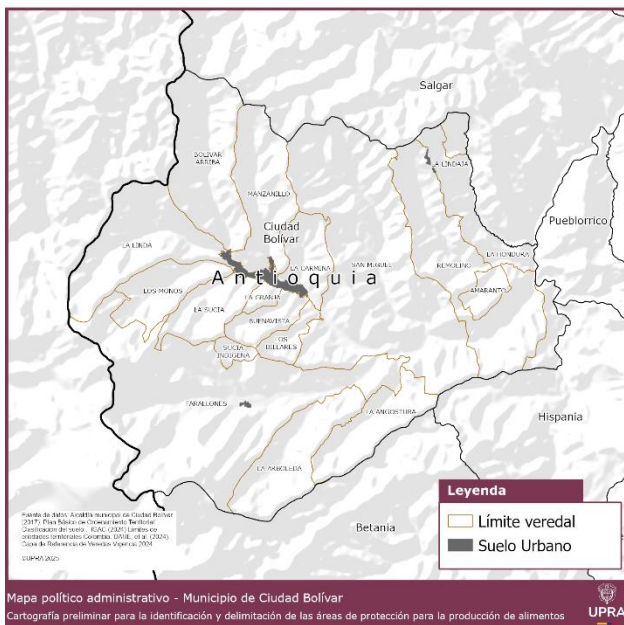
Salgar

BOLIVAR ARRIBA

LA LINDAJA

MANZANILLO

Pueblorrico

Ciudad Bolívar

LA LINDA

LA CARMINA

SAN MIGUEL

LA HONDURA

Antioquia

REMOLINO

LOS MONOS

LA GRANJA

LA SUCIA

AMARANTO

BUENAVISTA

LOS BALLARES

SUCIA INDIGENA

FARALLONES

LA ANGOSTURA

Hispania

LA ARBOLEDA

Fuente de datos: Alcaldía municipal de Ciudad Bolívar (2017). Plan Básico de Ordenamiento Territorial Clasificación del suelo. IGAC (2024) Límites co entidades territoriales Colombia. DANE, et al. (2024) Capa de Referencia de Veredas Vigencia 2024

©UPRA 2025

Betania

Leyenda

Límite veredal

Suelo Urbano

Mapa político administrativo - Municipio de Ciudad Bolívar

Cartografía preliminar para la identificación y delimitación de las áreas de protección para la producción de alimentos

UPRA